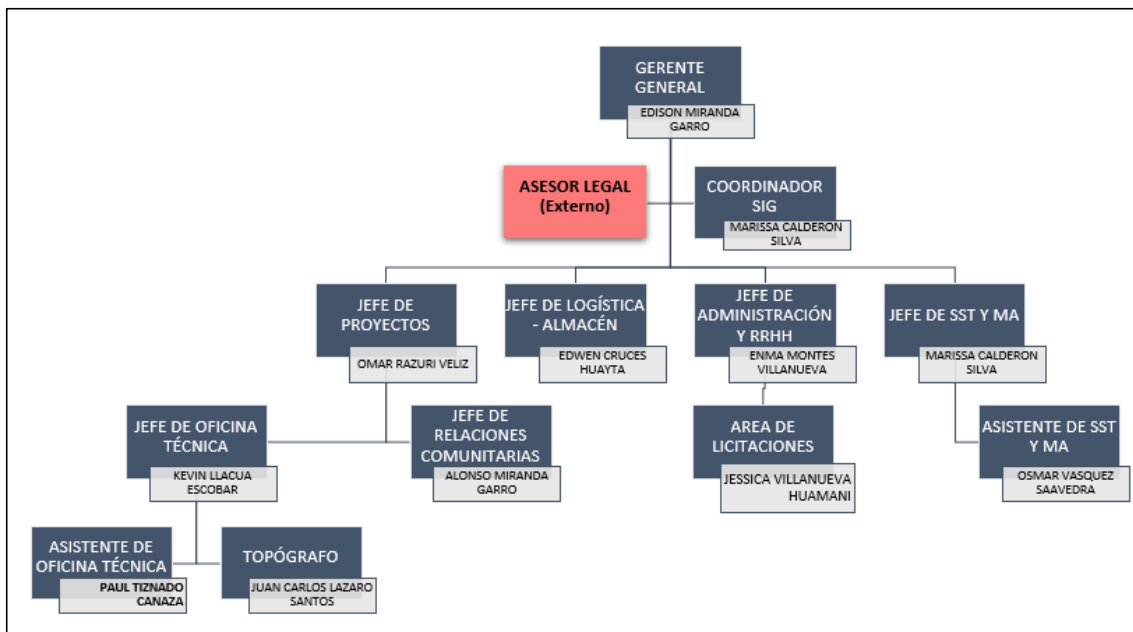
GERENTE GENERAL
EDISON MIRANDA GARRO

ASESOR LEGAL (Externo)

COORDINADOR SIG
MARISSA CALDERON SILVA

JEFE DE PROYECTOS
OMAR RAZURI VELIZ

JEFE DE LOGÍSTICA - ALMACÉN
EDWEN CRUCES HUAYTA

JEFE DE ADMINISTRACIÓN Y RRHH
ENMA MONTES VILLANUEVA

JEFE DE SST Y MA
MARISSA CALDERON SILVA

JEFE DE OFICINA TÉCNICA
KEVIN LLACUA ESCOBAR

JEFE DE RELACIONES COMUNITARIAS
ALONSO MIRANDA GARRO

AREA DE LICITACIONES
JESSICA VILLANUEVA HUAMANI

ASISTENTE DE SST Y MA
OSMAR VASQUEZ SAAVEDRA

ASISTENTE DE OFICINA TÉCNICA
PAUL TIZNADO CANAZA

TOPÓGRAFO
JUAN CARLOS LAZARO SANTOS